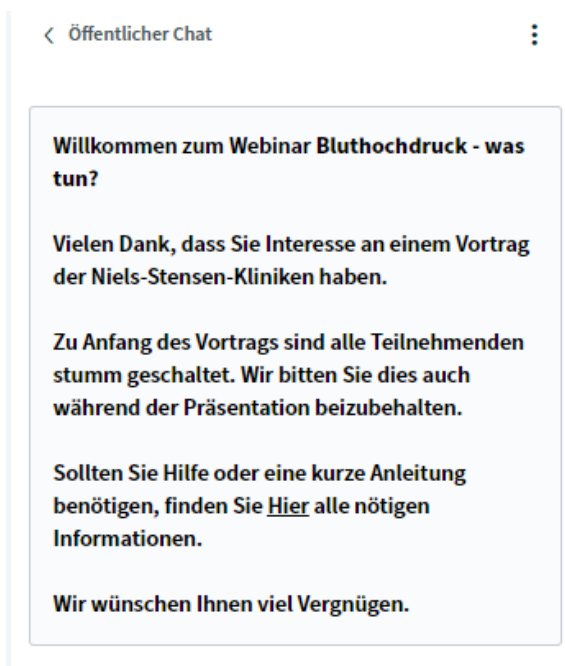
< Öffentlicher Chat

⋮

Willkommen zum Webinar Bluthochdruck - was tun?

Vielen Dank, dass Sie Interesse an einem Vortrag der Niels-Stensen-Kliniken haben.

Zu Anfang des Vortrags sind alle Teilnehmenden stumm geschaltet. Wir bitten Sie dies auch während der Präsentation beizubehalten.

Sollten Sie Hilfe oder eine kurze Anleitung benötigen, finden Sie Hier alle nötigen Informationen.

Wir wünschen Ihnen viel Vergnügen.